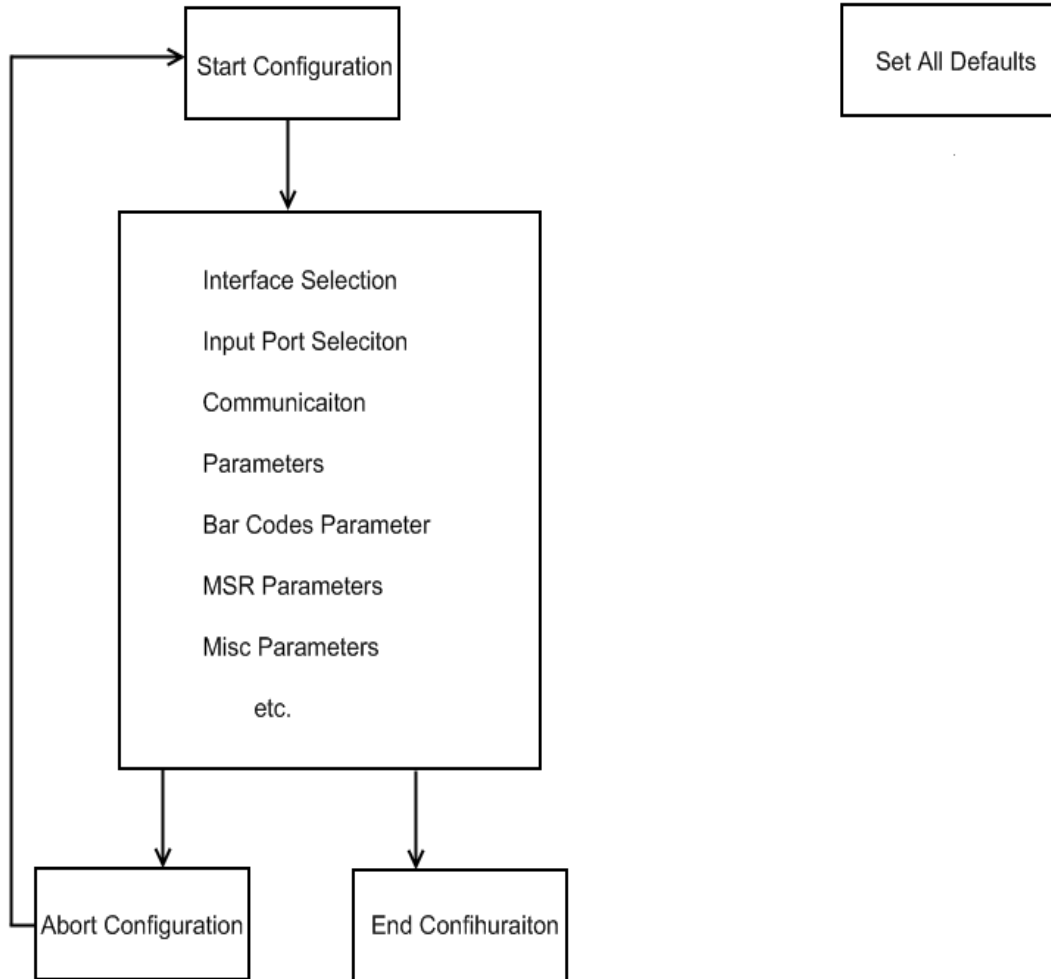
Start Configuration

Set All Defaults

Interface Selection

Input Port Seleciton

Communicaiton

Parameters

Bar Codes Parameter

MSR Parameters

Misc Parameters

etc.

Abort Configuration

End Confihuraiton